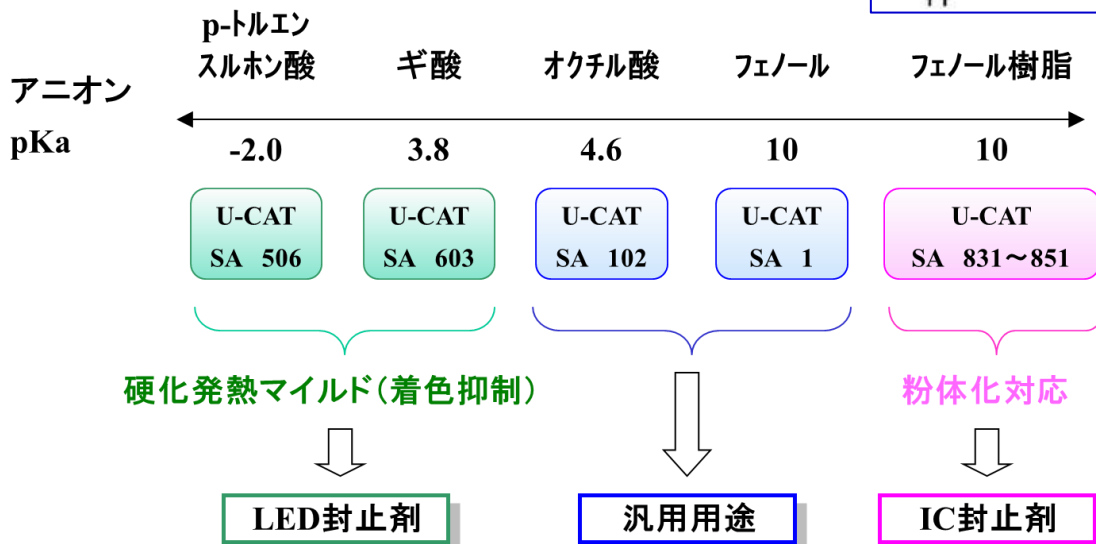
アニオン

pKa

p-トルエンスルホン酸

ギ酸

オクチル酸

フェノール

フェノール樹脂

-2.0

3.8

4.6

10

10

U-CAT SA 506

U-CAT SA 603

U-CAT SA 102

U-CAT SA 1

U-CAT SA 831～851

硬化発熱マイルド（着色抑制）

粉体化対応

LED封止剤

汎用用途

IC封止剤